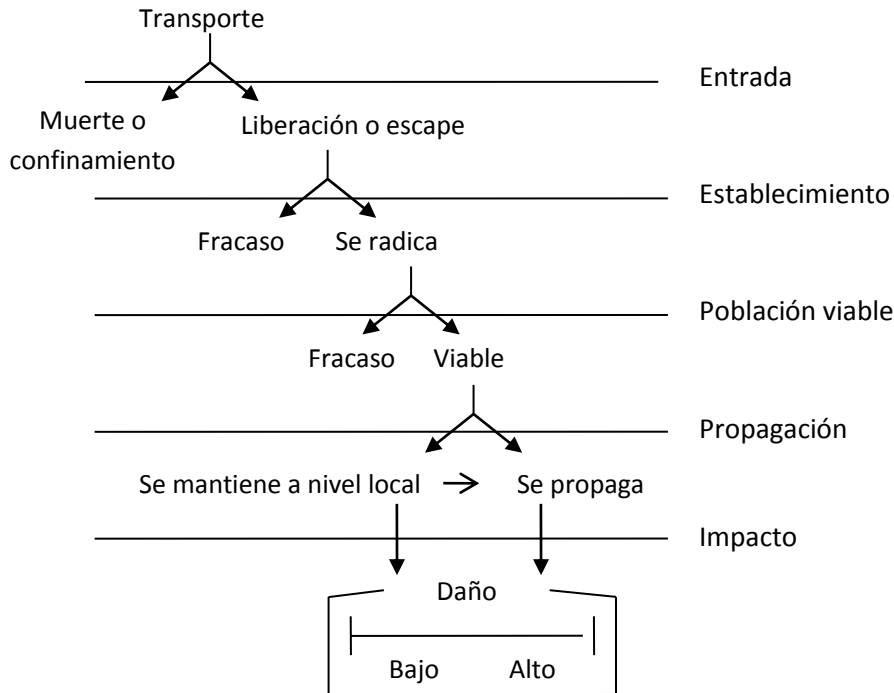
Transporte

Entrada

Muerte o confinamiento

Liberación o escape

Establecimiento

Fracaso

Se radica

Población viable

Fracaso

Viable

Propagación

Se mantiene a nivel local → Se propaga

Impacto

Daño

Bajo

Alto